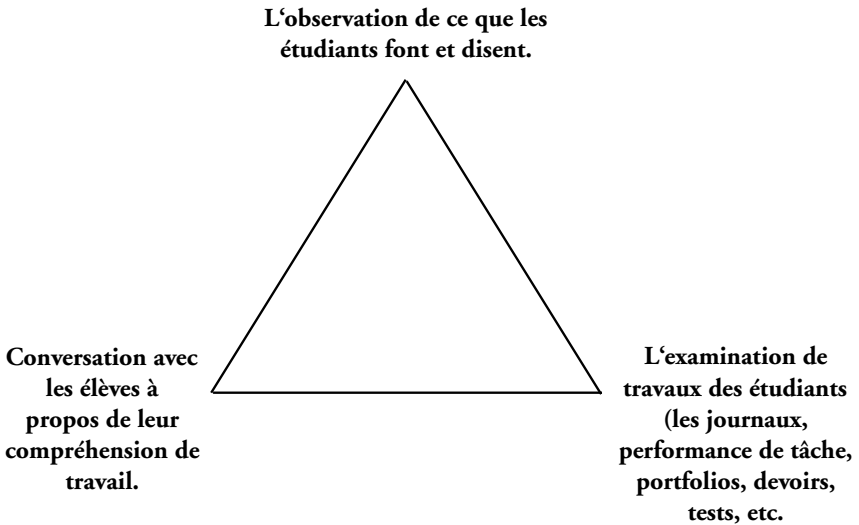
L'observation de ce que les étudiants font et disent.

Conversation avec les élèves à propos de leur compréhension de travail.

L'examination de travaux des étudiants (les journaux, performance de tâche, portfolios, devoirs, tests, etc.